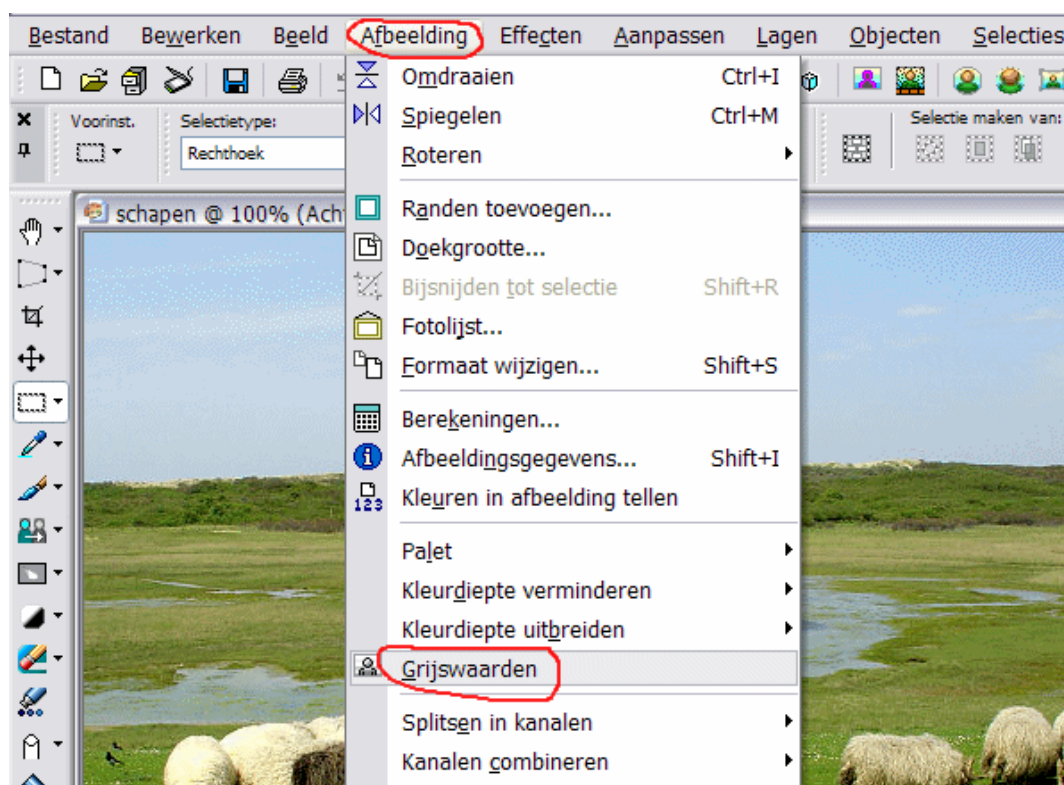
Bestand Bewerken Beeld Afbeelding Effecten Aanpassen Lagen Objecten Selecties

Voorinst. Selectietype: Rechthoek

Selectie maken van:

schapen @ 100% (Ach

Omdraaien Ctrl+I
Spiegelen Ctrl+M
Roteren
Randen toevoegen...
Doekgrootte...
Bijsnijden tot selectie Shift+R
Fotolijst...
Formaat wijzigen... Shift+S
Berekeningen...
Afbeeldingsgegevens... Shift+I
Kleuren in afbeelding tellen
Palet
Kleurdiepte verminderen
Kleurdiepte uitbreiden
Grijswaarden
Splitsen in kanalen
Kanalen combineren